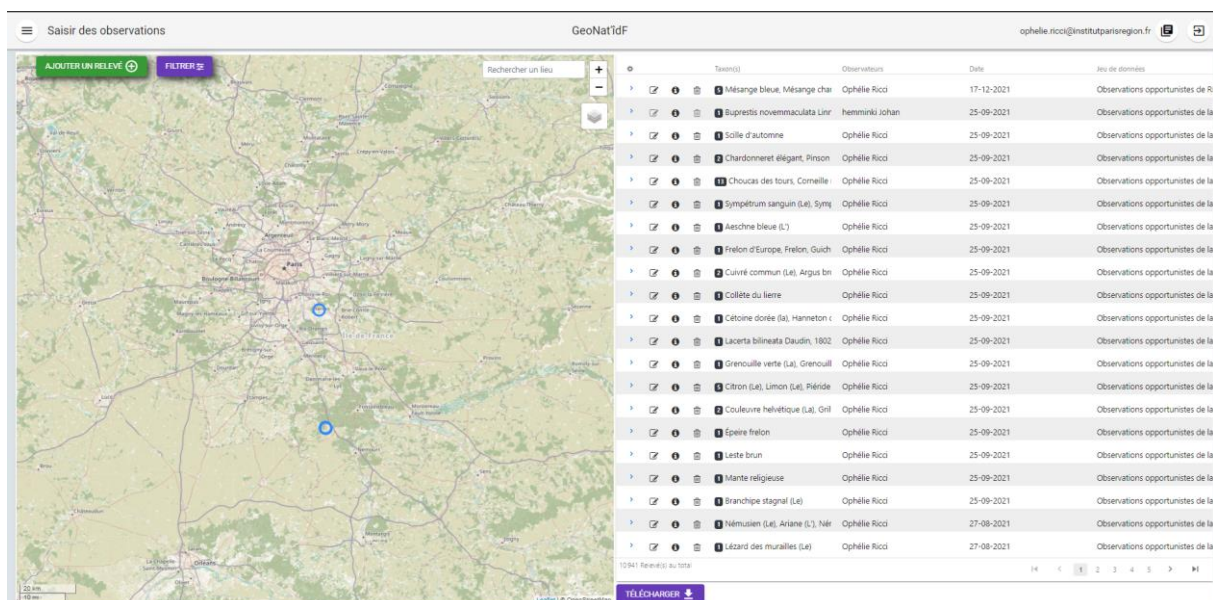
Saisir des observations

GeoNat'IdF

ophelie.ricci@institutparisregion.fr

AJOUTER UN RELEVÉ

FILTRER

Rechercher un lieu

Paris

Île-de-France

| | Taxon(s) | Observateurs | Date | Jeu de données |
|---|---|---|---|---|
| | 5 Mésange bleue, Mésange cha | Ophélie Ricci | 17-12-2021 | Observations opportunistes de R |
| | 1 Buprestis novemmaculata Linr | hemminki Johan | 25-09-2021 | Observations opportunistes de la |
| | 1 Scille d'automne | Ophélie Ricci | 25-09-2021 | Observations opportunistes de la |
| | 2 Chardonneret élégant, Pinson | Ophélie Ricci | 25-09-2021 | Observations opportunistes de la |
| | 11 Choucas des tours, Corneille | Ophélie Ricci | 25-09-2021 | Observations opportunistes de la |
| | 1 Sympétrum sanguin (Le), Symp | Ophélie Ricci | 25-09-2021 | Observations opportunistes de la |
| | 1 Aeschne bleue (L') | Ophélie Ricci | 25-09-2021 | Observations opportunistes de la |
| | 1 Frelon d'Europe, Frelon, Guich | Ophélie Ricci | 25-09-2021 | Observations opportunistes de la |
| | 2 Cuivré commun (Le), Argus br | Ophélie Ricci | 25-09-2021 | Observations opportunistes de la |
| | 1 Collète du lierre | Ophélie Ricci | 25-09-2021 | Observations opportunistes de la |
| | 1 Cétoine dorée (la), Hanneton | Ophélie Ricci | 25-09-2021 | Observations opportunistes de la |
| | 1 Lacerta bilineata Daudin, 1802 | Ophélie Ricci | 25-09-2021 | Observations opportunistes de la |
| | 1 Grenouille verte (La), Grenouill | Ophélie Ricci | 25-09-2021 | Observations opportunistes de la |
| | 5 Citron (Le), Limon (Le), Piéride | Ophélie Ricci | 25-09-2021 | Observations opportunistes de la |
| | 2 Couleuvre helvétique (La), Gril | Ophélie Ricci | 25-09-2021 | Observations opportunistes de la |
| | 1 Épeire frelon | Ophélie Ricci | 25-09-2021 | Observations opportunistes de la |
| | 1 Leste brun | Ophélie Ricci | 25-09-2021 | Observations opportunistes de la |
| | 1 Mante religieuse | Ophélie Ricci | 25-09-2021 | Observations opportunistes de la |
| | 1 Branchipe stagnal (Le) | Ophélie Ricci | 25-09-2021 | Observations opportunistes de la |
| | 1 Némusien (Le), Ariane (L'), Nér | Ophélie Ricci | 27-08-2021 | Observations opportunistes de la |
| | 1 Lézard des murailles (Le) | Ophélie Ricci | 27-08-2021 | Observations opportunistes de la |

10941 Relevé(s) au total

1 2 3 4 5

TÉLÉCHARGER

20 km